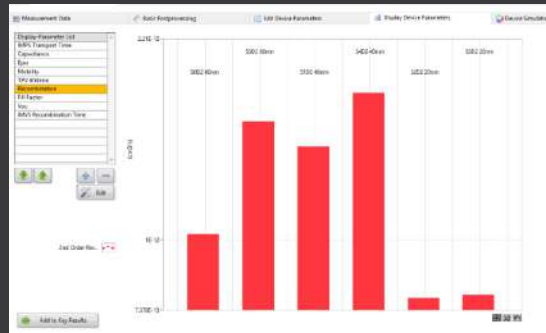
Measurement Data | Basic Postprocessing | Edit Device Parameters | Display Device Parameters | Device Simulat

Display-Parameter List
IMPS Transport Time
Capacitance
Ejes
Mobility
TPV lifetime
Recombination
FF-Factor
Voc
IMVS Recombination Time

Edit

2nd Order Rec.

Add to Key Results

3.21E-13

5002.60nm
5000.00nm
3700.40nm
3400.40nm
5052.20nm
5052.20nm

1E-13

7.27E-15